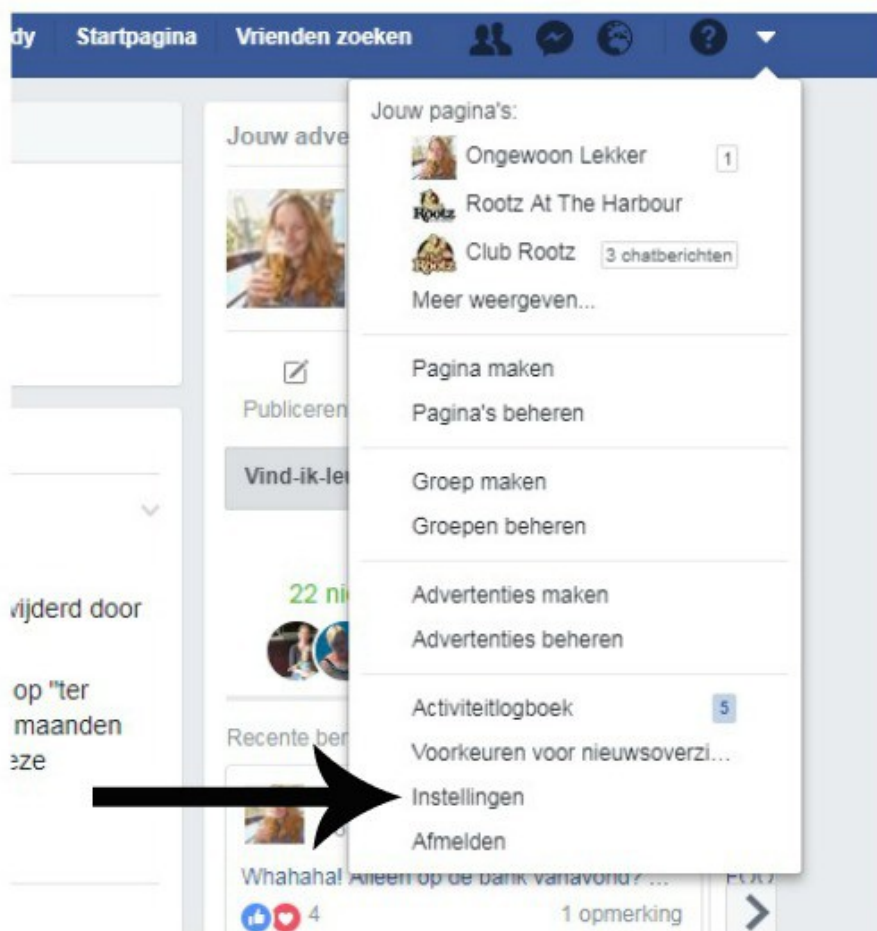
dy Startpagina Vrienden zoeken

Jouw adve

Publiceren

Vind-ik-le

22 ni

Recente ber

Whahaha! Alleen op de bank vanavond? ...

4

1 opmerking

vijderd door

op "ter
maanden
eze

Jouw pagina's:

Ongewoon Lekker 1

Rootz At The Harbour

Club Rootz 3 chatberichten

Meer weergeven...

Pagina maken

Pagina's beheren

Groep maken

Groepen beheren

Advertenties maken

Advertenties beheren

Activiteitlogboek 5

Voorkeuren voor nieuwsoverzi...

Instellingen

Afmelden